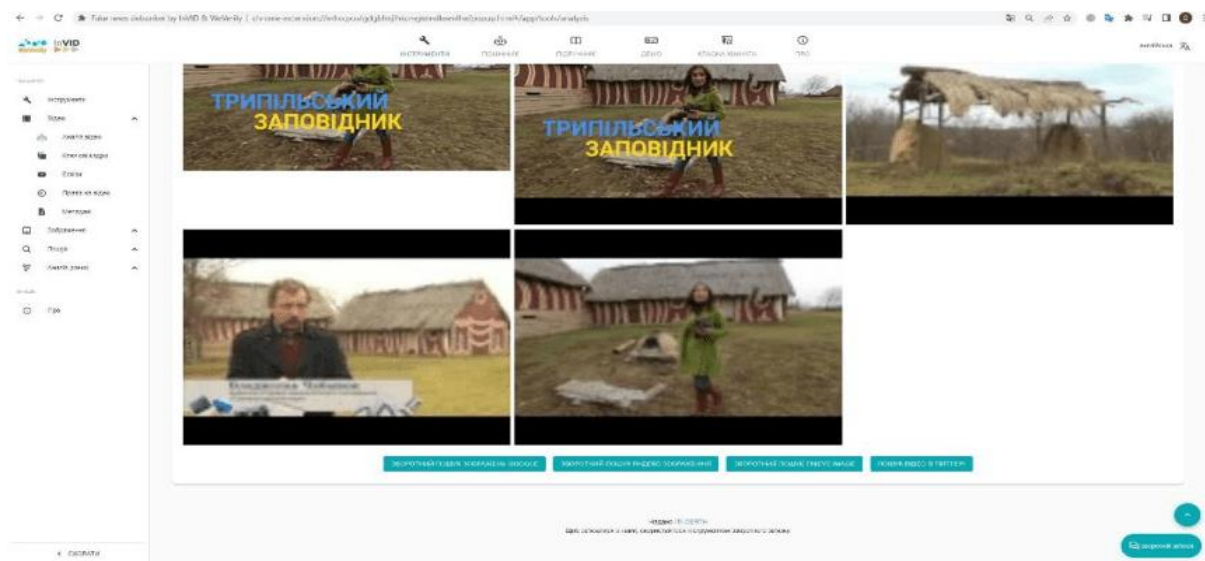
Fake news debunker by InVID & WeVerify | chrome-extension://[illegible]/popup.html#/app/tools/analysis

InVID

ІНСТРУМЕНТИ ПОМІЧНИК ПІДКАЗКИ ДЕМО КЛАСНА КІМНАТА ПРО

Інструменти
Відео
Аналіз відео
Ключові кадри
Ескізи
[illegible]
Метадані
Зображення
Пошук
Аналіз даних
Про

« ЗАКРИТИ

ТРИПІЛЬСЬКИЙ ЗАПОВІДНИК

ТРИПІЛЬСЬКИЙ ЗАПОВІДНИК

Володимир Чобанюк

ЗВОРОТНИЙ ПОШУК ЗОБРАЖЕНЬ GOOGLE ЗВОРОТНИЙ ПОШУК ВІДЕО ЗОБРАЖЕННЯ ЗВОРОТНИЙ ПОШУК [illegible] ПОШУК ВІДЕО В ТВІТТЕРІ

Надано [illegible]
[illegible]

Зворотний зв'язок